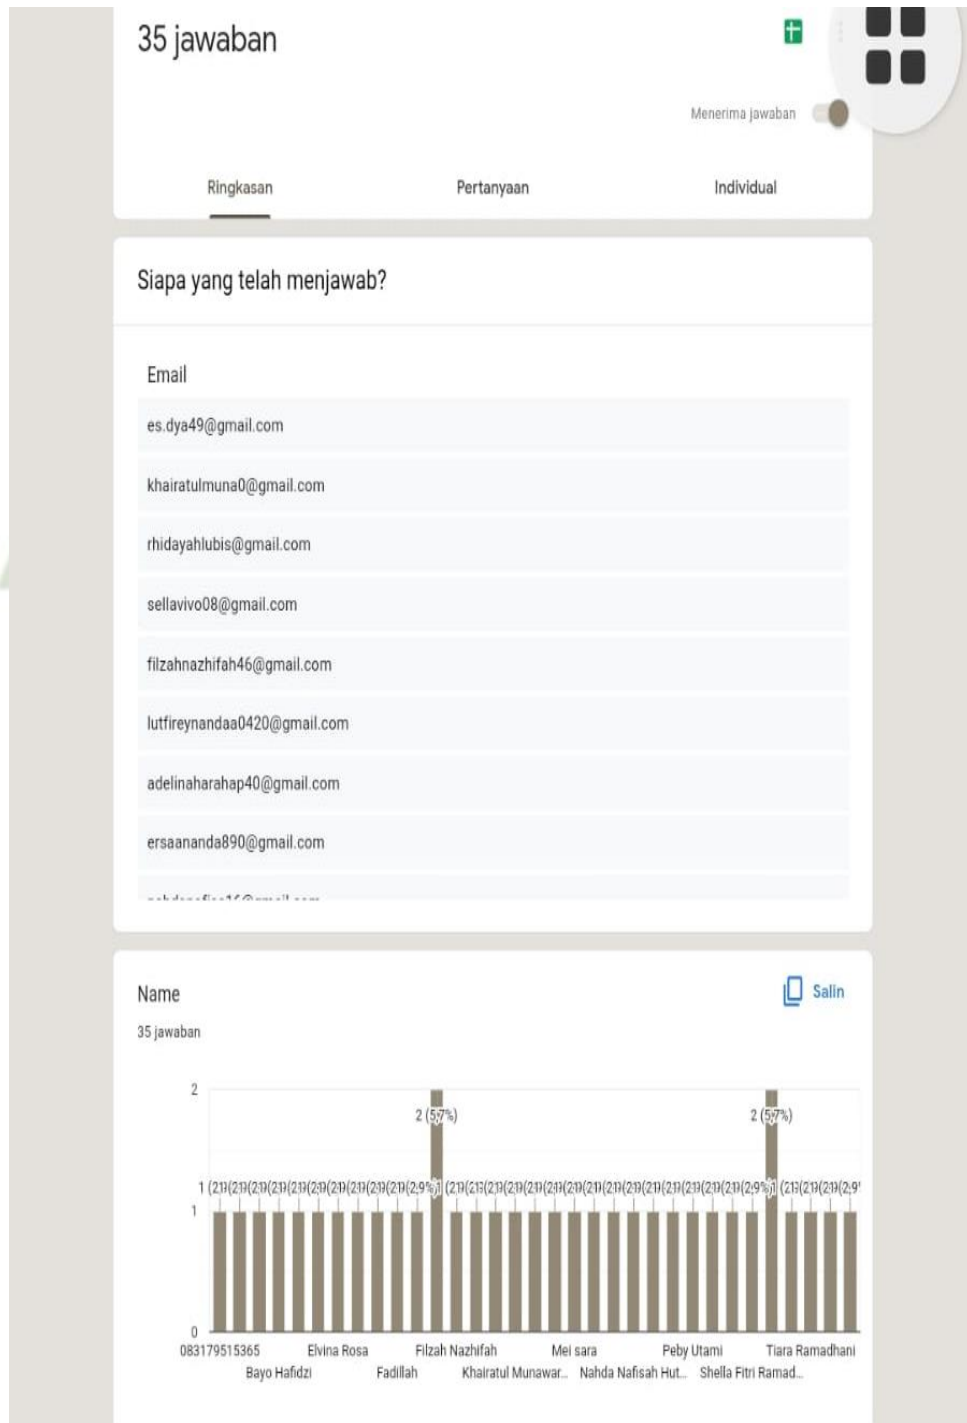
35 jawaban

Menerima jawaban

Ringkasan

Pertanyaan

Individual

Siapa yang telah menjawab?

Email

es.dya49@gmail.com

khairatulmuna0@gmail.com

rhidayahlubis@gmail.com

sellavivo08@gmail.com

filzahnazhifah46@gmail.com

lutfireynandaa0420@gmail.com

adelinaharahap40@gmail.com

ersaananda890@gmail.com

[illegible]

Name

Salin

35 jawaban

2

2 (5,7%)

2 (5,7%)

1 (2,9%) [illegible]

1

0

083179515365

Bayo Hafidzi

Elvina Rosa

Fadillah

Filzah Nazhifah

Khairatul Munawar...

Mei sara

Nahda Nafisah Hut...

Peby Utami

Shella Fitri Ramad...

Tiara Ramadhani